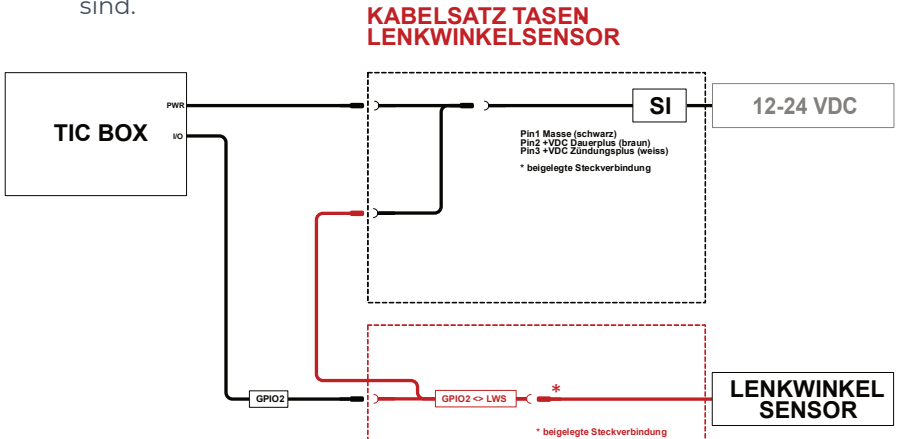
sind.

KABELSATZ TASEN
LENKWINKELSENSOR

TIC BOX

PWR

I/O

SI

12-24 VDC

Pin1 Masse (schwarz)
Pin2 +VDC Dauerplus (braun)
Pin3 +VDC Zündungsplus (weiss)

* beigelegte Steckverbindung

GPIO2

GPIO2 <> LWS

*

LENKWINKEL
SENSOR

* beigelegte Steckverbindung